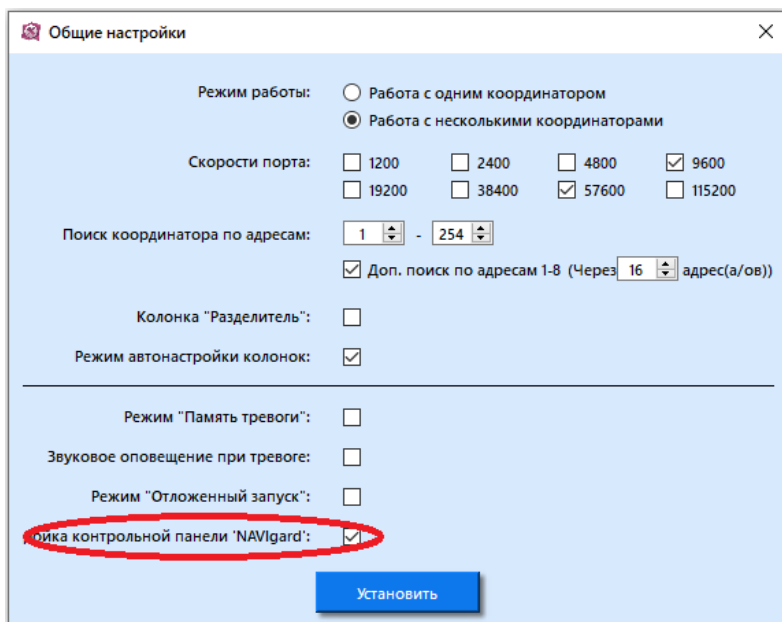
Общие настройки

Режим работы:
Работа с одним координатором
Работа с несколькими координаторами

Скорости порта:
1200
2400
4800
9600
19200
38400
57600
115200

Поиск координатора по адресам:
1
-
254

Доп. поиск по адресам 1-8 (Через 16 адрес(а/ов))

Колонка "Разделитель":

Режим автонастройки колонок:

Режим "Память тревоги":

Звуковое оповещение при тревоге:

Режим "Отложенный запуск":

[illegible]ойка контрольной панели 'NAVIgard':

Установить